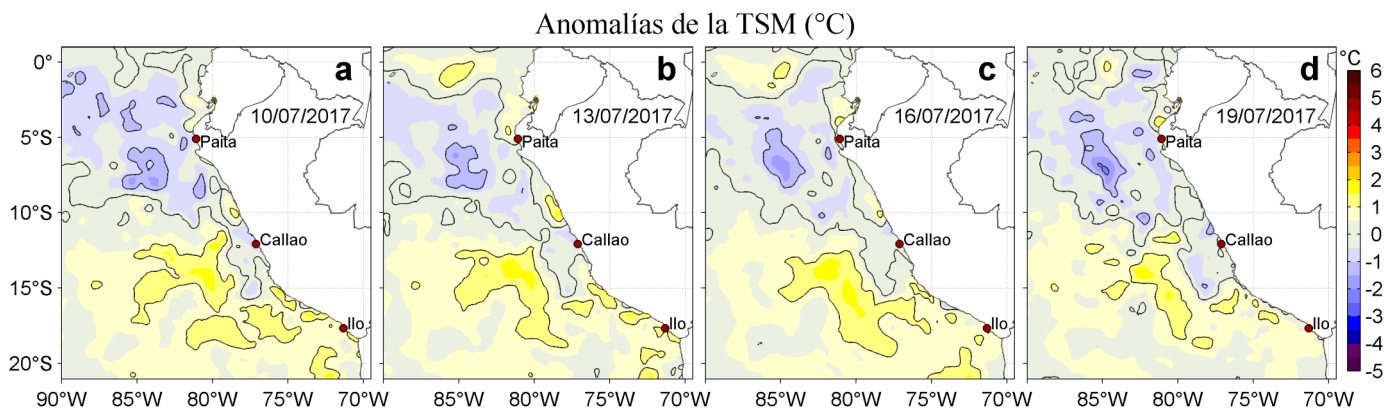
Anomalías de la TSM (°C)

a
10/07/2017
Paita
Callao
Ilo

b
13/07/2017
Paita
Callao
Ilo

c
16/07/2017
Paita
Callao
Ilo

d
19/07/2017
Paita
Callao
Ilo

0°
5°S
10°S
15°S
20°S

90°W 85°W 80°W 75°W 70°W
85°W 80°W 75°W 70°W
85°W 80°W 75°W 70°W
85°W 80°W 75°W 70°W

°C
6
5
4
3
2
1
0
-1
-2
-3
-4
-5